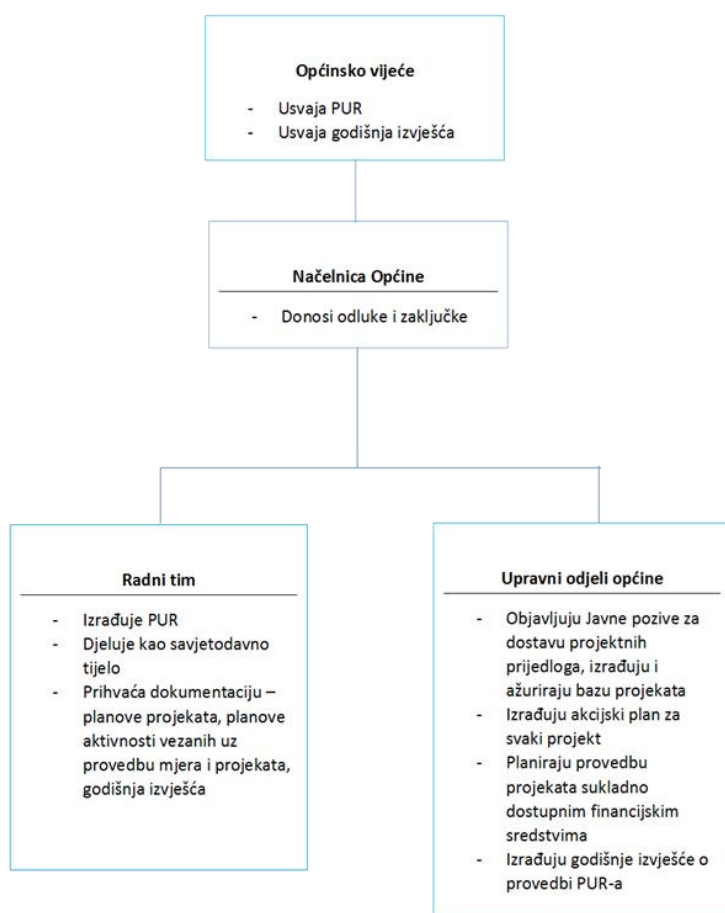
Općinsko vijeće

- Usvaja PUR
- Usvaja godišnja izvješća

Načelnica Općine

- Donosi odluke i zaključke

Radni tim

- Izrađuje PUR
- Djeluje kao savjetodavno tijelo
- Prihvaća dokumentaciju – planove projekata, planove aktivnosti vezanih uz provedbu mjera i projekata, godišnja izvješća

Upravni odjeli općine

- Objavljuju Javne pozive za dostavu projektnih prijedloga, izrađuju i ažuriraju bazu projekata
- Izrađuju akcijski plan za svaki projekt
- Planiraju provedbu projekata sukladno dostupnim financijskim sredstvima
- Izrađuju godišnje izvješće o provedbi PUR-a